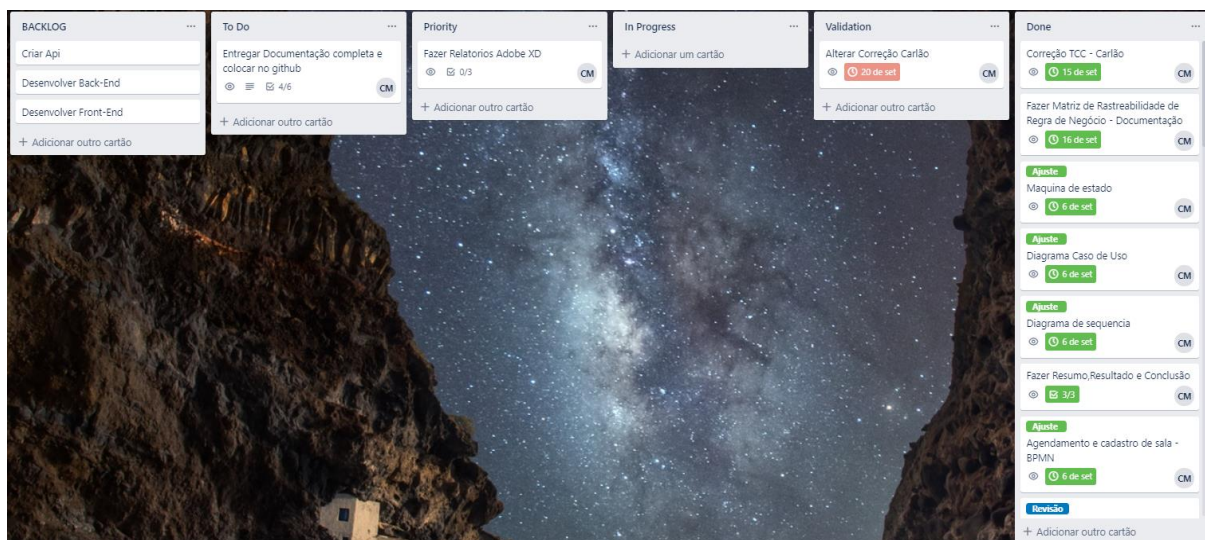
BACKLOG ...

Criar Api

Desenvolver Back-End

Desenvolver Front-End

+ Adicionar outro cartão

To Do ...

Entregar Documentação completa e colocar no github

4/6 CM

+ Adicionar outro cartão

Priority ...

Fazer Relatorios Adobe XD

0/3 CM

+ Adicionar outro cartão

In Progress ...

+ Adicionar um cartão

Validation ...

Alterar Correção Carlão

20 de set CM

+ Adicionar outro cartão

Done ...

Correção TCC - Carlão

15 de set CM

Fazer Matriz de Rastreabilidade de Regra de Negócio - Documentação

16 de set CM

Ajuste

Maquina de estado

6 de set CM

Ajuste

Diagrama Caso de Uso

6 de set CM

Ajuste

Diagrama de sequencia

6 de set CM

Fazer Resumo,Resultado e Conclusão

3/3 CM

Ajuste

Agendamento e cadastro de sala - BPMN

6 de set CM

Revisão

+ Adicionar outro cartão